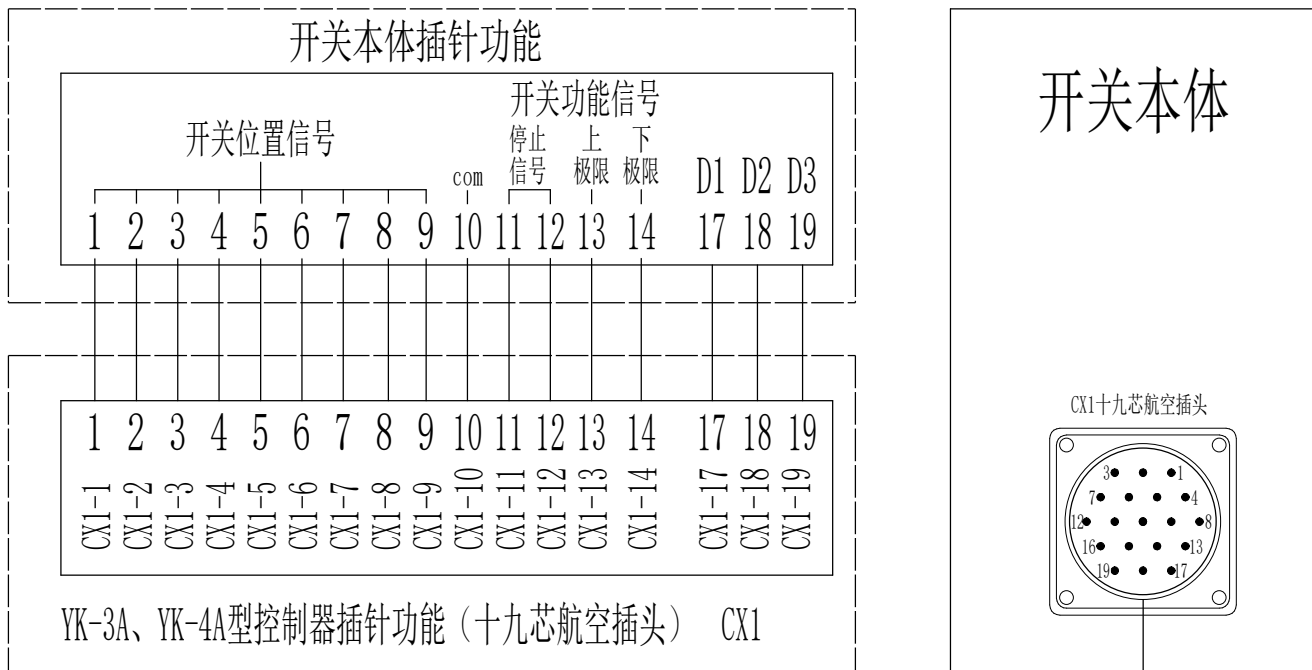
开关本体插针功能

开关功能信号

开关位置信号

停止信号

上极限

下极限

com

D1 D2 D3

1 2 3 4 5 6 7 8 9 10 11 12 13 14 17 18 19

1 2 3 4 5 6 7 8 9 10 11 12 13 14 17 18 19

CX1-1 CX1-2 CX1-3 CX1-4 CX1-5 CX1-6 CX1-7 CX1-8 CX1-9 CX1-10 CX1-11 CX1-12 CX1-13 CX1-14 CX1-17 CX1-18 CX1-19

YK-3A、YK-4A型控制器插针功能（十九芯航空插头） CX1

开关本体

CX1十九芯航空插头

3 1 7 4 12 8 16 13 19 17